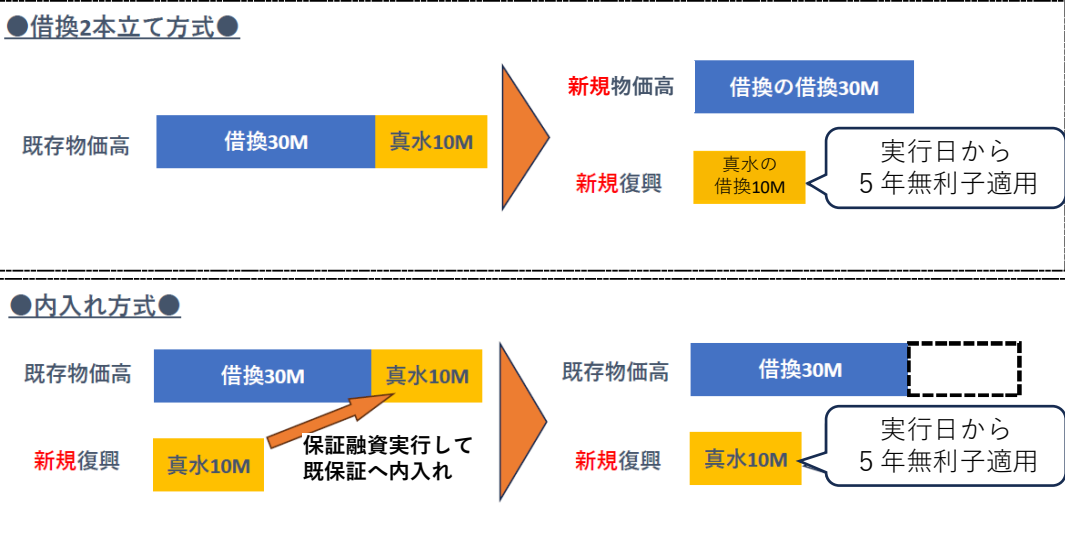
●借換2本立て方式●

既存物価高

借換30M

真水10M

新規物価高

借換の借換30M

新規復興

真水の借換10M

実行日から
5年無利子適用

●内入れ方式●

既存物価高

借換30M

真水10M

新規復興

真水10M

保証融資実行して
既保証へ内入れ

既存物価高

借換30M

新規復興

真水10M

実行日から
5年無利子適用